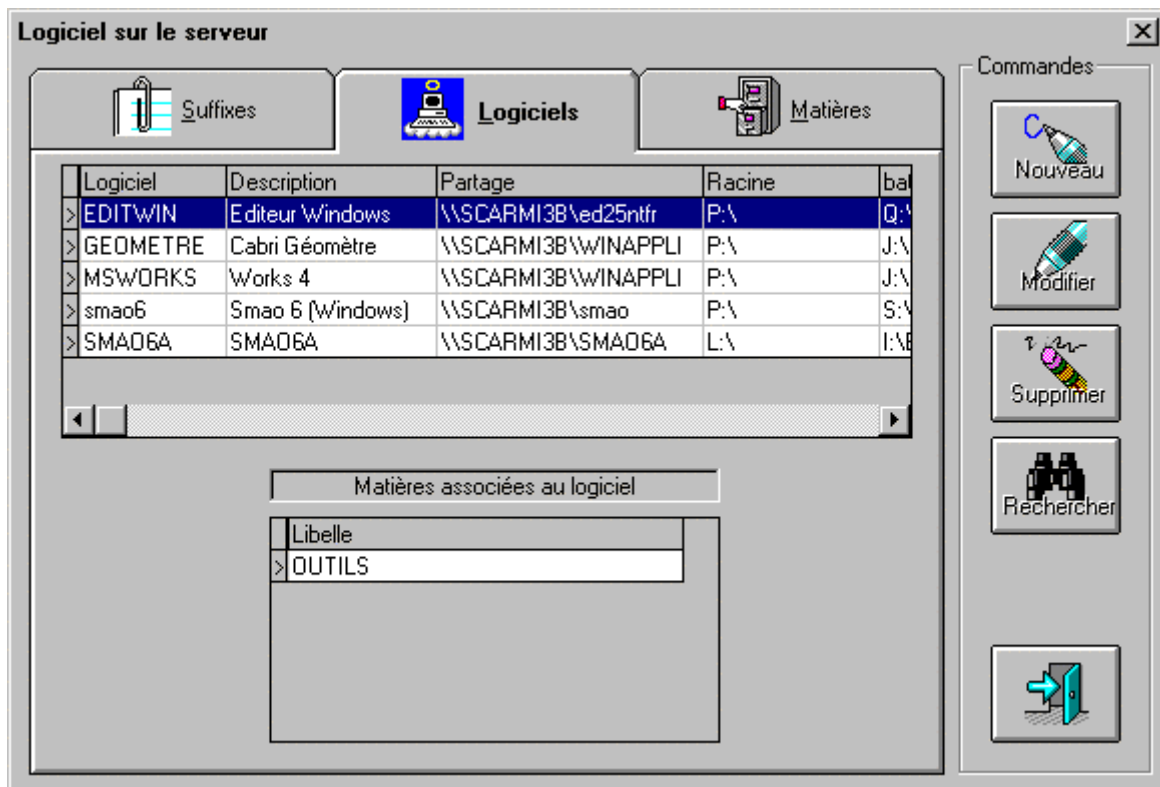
Logiciel sur le serveur

Suffixes | Logiciels | Matières

Commandes

| Logiciel | Description | Partage | Racine | ba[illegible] |
|---|---|---|---|---|
| EDITWIN | Editeur Windows | \\SCARMI3B\ed25ntfr | P:\ | Q:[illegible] |
| GEOMETRE | Cabri Géomètre | \\SCARMI3B\WINAPPLI | P:\ | J:\ |
| MSWORKS | Works 4 | \\SCARMI3B\WINAPPLI | P:\ | J:\ |
| smao6 | Smao 6 (Windows) | \\SCARMI3B\smao | P:\ | S:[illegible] |
| SMAO6A | SMAO6A | \\SCARMI3B\SMAO6A | L:\ | I:\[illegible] |

Matières associées au logiciel

| Libelle |
|---|
| OUTILS |

Nouveau

Modifier

Supprimer

Rechercher